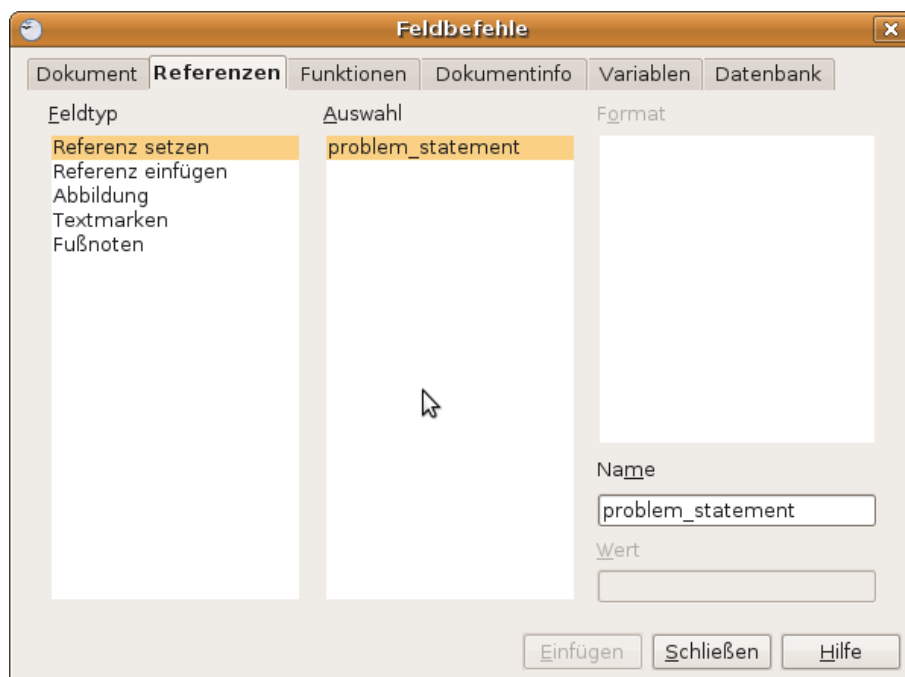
Feldbefehle

Dokument | Referenzen | Funktionen | Dokumentinfo | Variablen | Datenbank

Feldtyp
Referenz setzen
Referenz einfügen
Abbildung
Textmarken
Fußnoten

Auswahl
problem_statement

Format

Name
problem_statement

Wert

Einfügen | Schließen | Hilfe